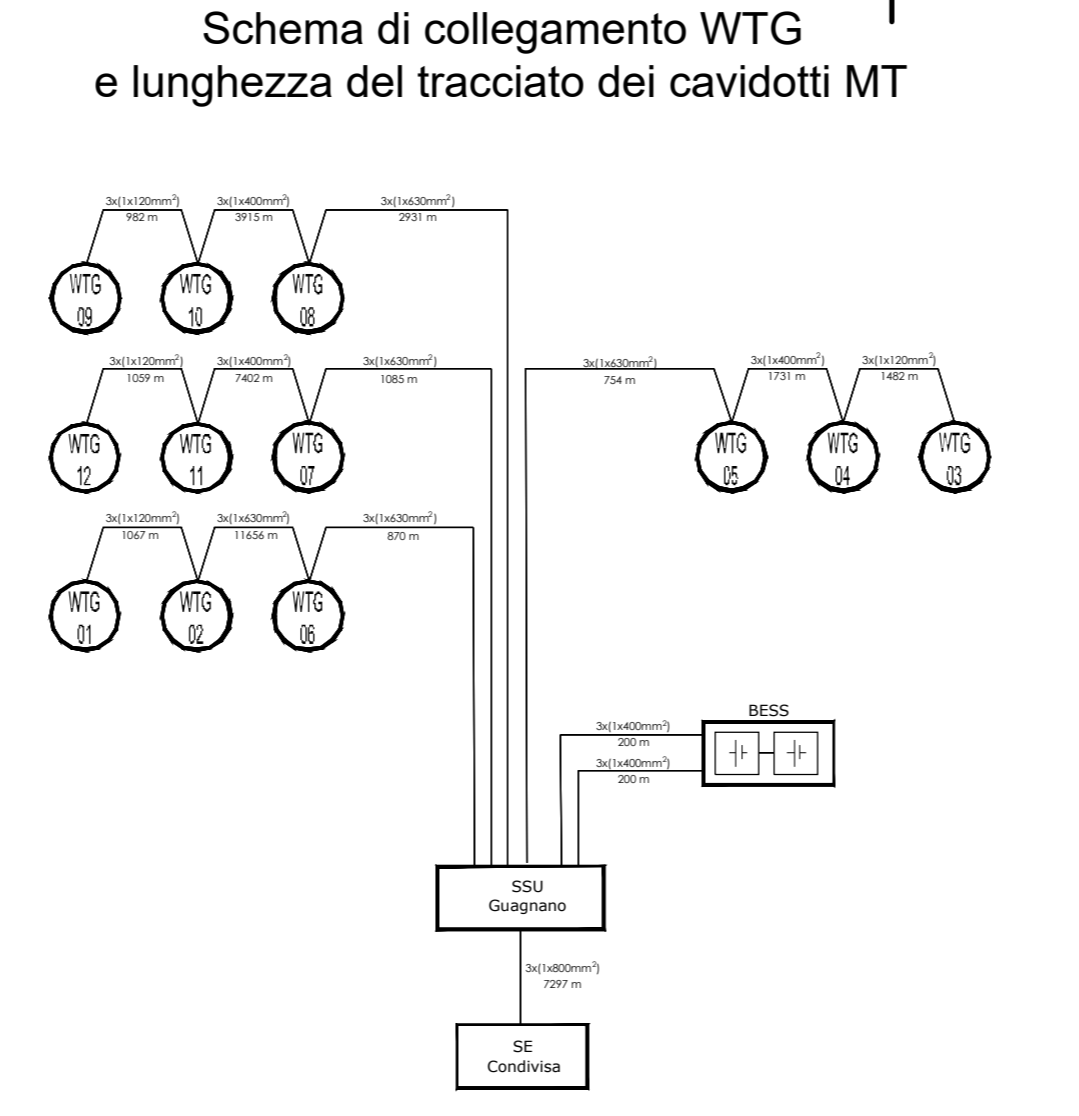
Schema di collegamento WTG
e lunghezza del tracciato dei cavidotti MT

3x(1x120mm$^2$)
982 m

3x(1x400mm$^2$)
3915 m

3x(1x630mm$^2$)
2931 m

WTG 09

WTG 10

WTG 08

3x(1x120mm$^2$)
1059 m

3x(1x400mm$^2$)
7402 m

3x(1x630mm$^2$)
1085 m

3x(1x630mm$^2$)
754 m

3x(1x400mm$^2$)
1731 m

3x(1x120mm$^2$)
1482 m

WTG 12

WTG 11

WTG 07

WTG 05

WTG 04

WTG 03

3x(1x120mm$^2$)
1067 m

3x(1x630mm$^2$)
11656 m

3x(1x630mm$^2$)
870 m

WTG 01

WTG 02

WTG 06

BESS

3x(1x400mm$^2$)
200 m

3x(1x400mm$^2$)
200 m

SSU
Guagnano

3x(1x800mm$^2$)
7297 m

SE
Condivisa